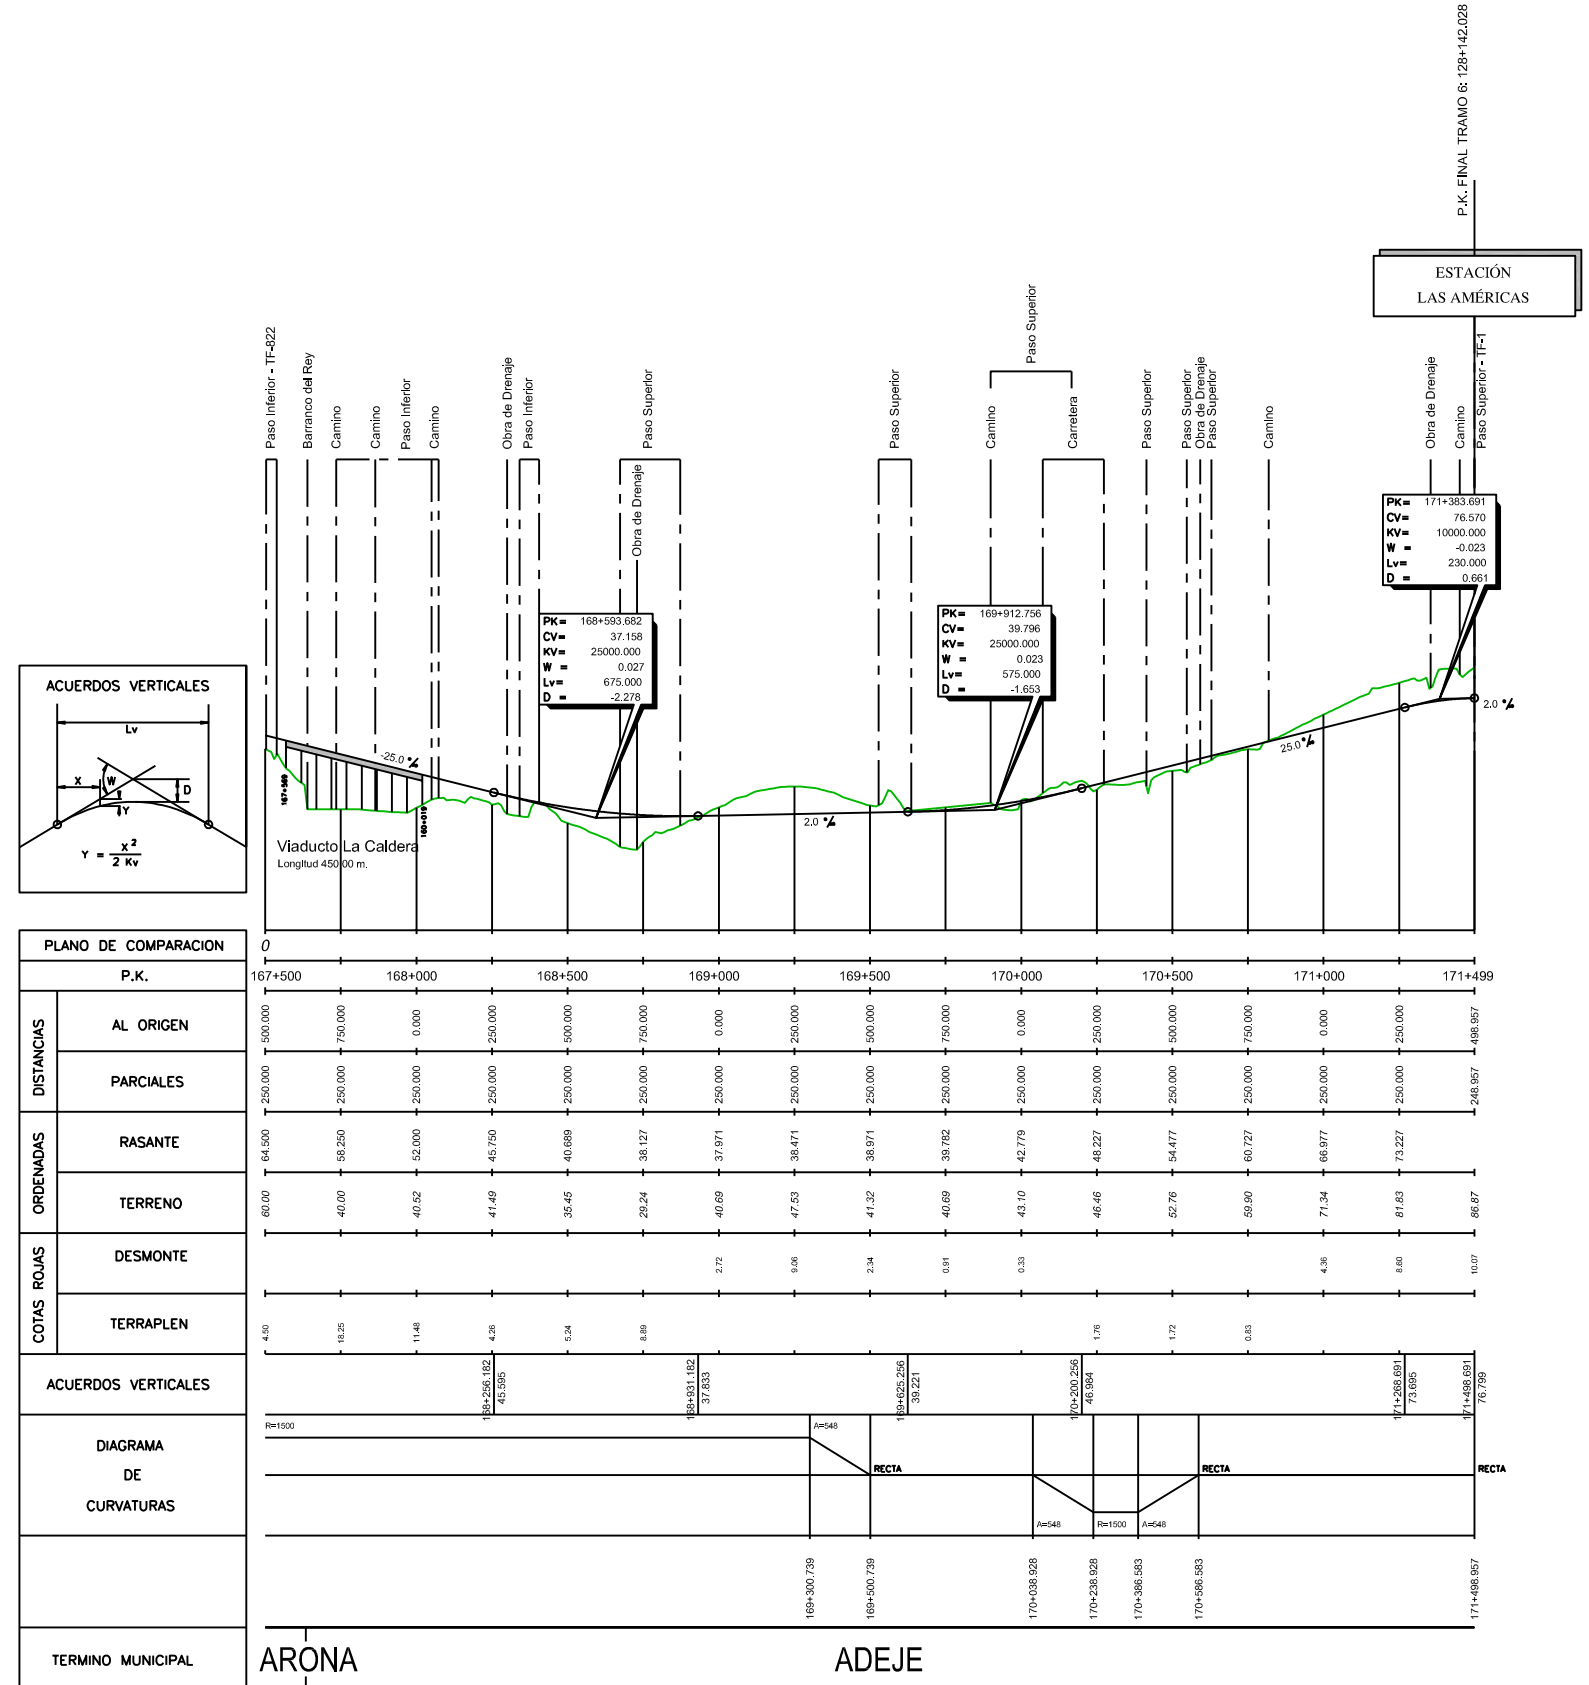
P.K. FINAL TRAMO 6: 128+142.028

ESTACIÓN
LAS AMÉRICAS

Paso Inferior - TF-822
Barranco del Rey
Camino
Camino
Paso Inferior
Camino
Obra de Drenaje
Paso Inferior
Obra de Drenaje
Paso Superior
Paso Superior
Paso Superior
Camino
Carretera
Paso Superior
Paso Superior
Obra de Drenaje
Paso Superior
Camino
Obra de Drenaje
Camino
Paso Superior - TF-1

| PK= | 168+593.682 |
|---|---|
| CV= | 37.158 |
| KV= | 25000.000 |
| W = | 0.027 |
| Lv= | 675.000 |
| D = | -2.278 |

| PK= | 169+912.756 |
|---|---|
| CV= | 39.796 |
| KV= | 25000.000 |
| W = | 0.023 |
| Lv= | 575.000 |
| D = | -1.653 |

| PK= | 171+383.691 |
|---|---|
| CV= | 76.570 |
| KV= | 10000.000 |
| W = | -0.023 |
| Lv= | 230.000 |
| D = | 0.661 |

ACUERDOS VERTICALES
Lv
X
W
D
Y
$Y = \frac{X^2}{2\ Kv}$

-25.0 %
2.0 %
25.0 %
2.0 %
167+569
168+019
Viaducto La Caldera
Longitud 450.00 m.

PLANO DE COMPARACION 0

| P.K. | 167+500 | | 168+000 | | 168+500 | | 169+000 | | 169+500 | | 170+000 | | 170+500 | | 171+000 | | 171+499 |
|---|---|---|---|---|---|---|---|---|---|---|---|---|---|---|---|---|---|
| DISTANCIAS AL ORIGEN | 500.000 | 750.000 | 0.000 | 250.000 | 500.000 | 750.000 | 0.000 | 250.000 | 500.000 | 750.000 | 0.000 | 250.000 | 500.000 | 750.000 | 0.000 | 250.000 | 498.957 |
| PARCIALES | 250.000 | 250.000 | 250.000 | 250.000 | 250.000 | 250.000 | 250.000 | 250.000 | 250.000 | 250.000 | 250.000 | 250.000 | 250.000 | 250.000 | 250.000 | 250.000 | 248.957 |
| ORDENADAS RASANTE | 64.500 | 58.250 | 52.000 | 45.750 | 40.689 | 38.127 | 37.971 | 38.471 | 38.971 | 39.782 | 42.779 | 48.227 | 54.477 | 60.727 | 66.977 | 73.227 | |
| TERRENO | 60.00 | 40.00 | 40.52 | 41.49 | 35.45 | 29.24 | 40.69 | 47.53 | 41.32 | 40.69 | 43.10 | 46.46 | 52.76 | 59.90 | 71.34 | 81.83 | 86.87 |
| COTAS ROJAS DESMONTE | | | | | | | 2.72 | 9.06 | 2.34 | 0.91 | 0.33 | | | | 4.36 | 8.60 | 10.07 |
| TERRAPLEN | 4.50 | 18.25 | 11.48 | 4.26 | 5.24 | 8.89 | | | | | | 1.76 | 1.72 | 0.83 | | | |

ACUERDOS VERTICALES 168+256.182 45.595 168+931.182 37.833 169+625.256 39.221 170+200.256 46.984 171+268.691 73.695 171+498.691 76.799

DIAGRAMA DE CURVATURAS R=1500 A=548 RECTA A=548 R=1500 A=548 RECTA RECTA

169+300.739 169+500.739 170+038.928 170+238.928 170+386.583 170+586.583 171+498.957

TERMINO MUNICIPAL ARONA ADEJE